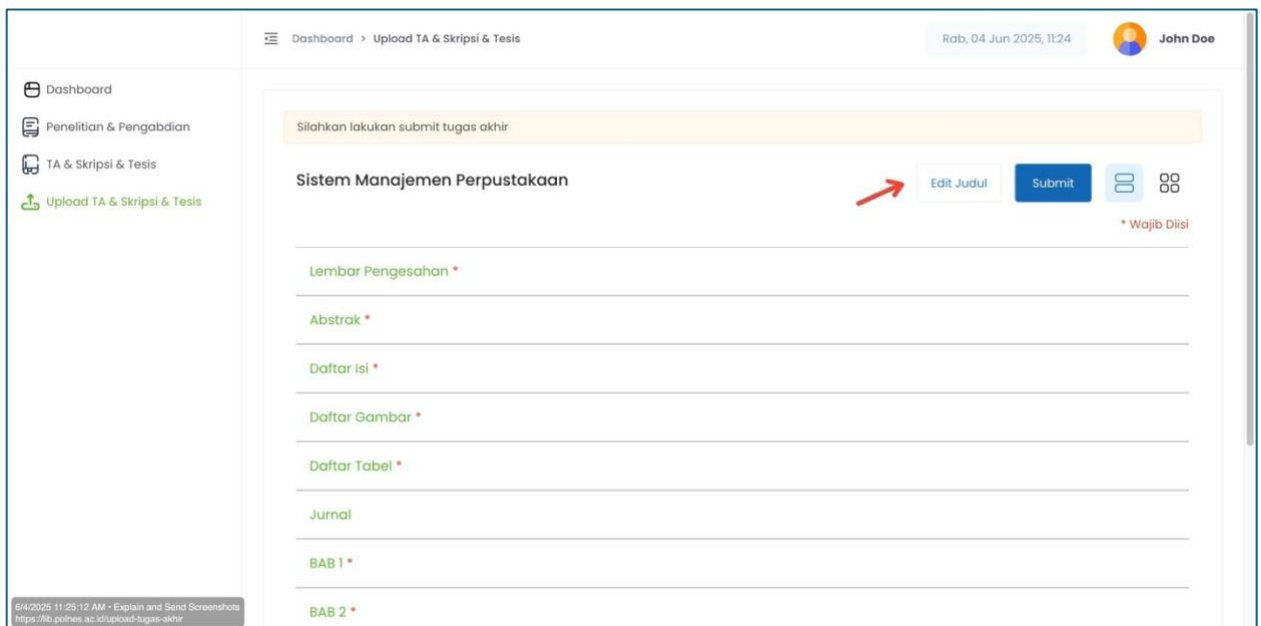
Dashboard > Upload TA & Skripsi & Tesis

Rab, 04 Jun 2025, 11:24

John Doe

Dashboard

Penelitian & Pengabdian

TA & Skripsi & Tesis

Upload TA & Skripsi & Tesis

Silahkan lakukan submit tugas akhir

Sistem Manajemen Perpustakaan

Edit Judul

Submit

* Wajib Diisi

Lembar Pengesahan *

Abstrak *

Daftar Isi *

Daftar Gambar *

Daftar Tabel *

Jurnal

BAB 1 *

BAB 2 *

6/4/2025 11:25:12 AM • Explain and Send Screenshots
https://lib.polnes.ac.id/upload-tugas-akhir